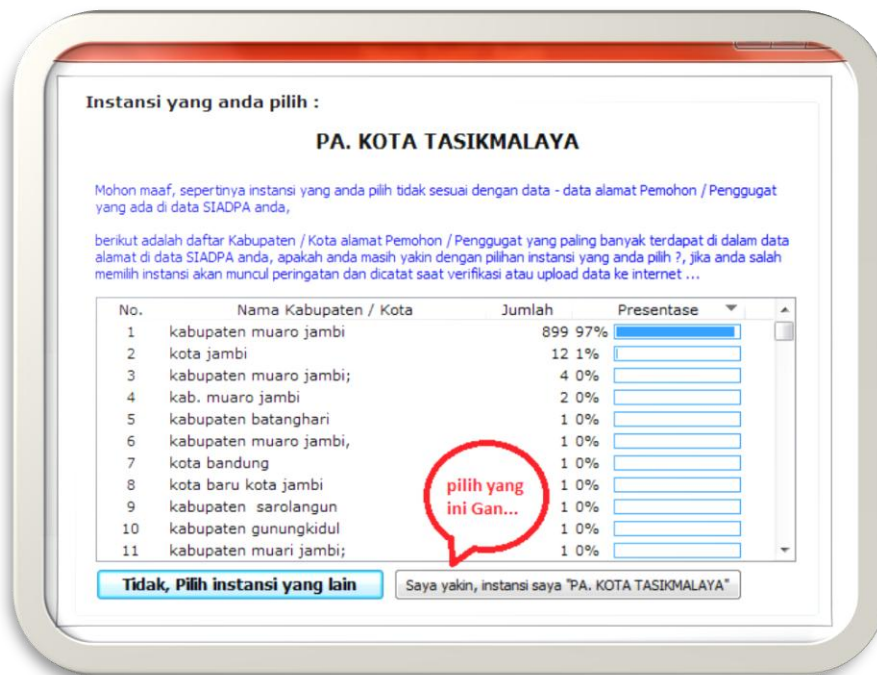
Instansi yang anda pilih :

PA. KOTA TASIKMALAYA

Mohon maaf, sepertinya instansi yang anda pilih tidak sesuai dengan data - data alamat Pemohon / Penggugat yang ada di data SIADPA anda,

berikut adalah daftar Kabupaten / Kota alamat Pemohon / Penggugat yang paling banyak terdapat di dalam data alamat di data SIADPA anda, apakah anda masih yakin dengan pilihan instansi yang anda pilih ?, jika anda salah memilih instansi akan muncul peringatan dan dicatat saat verifikasi atau upload data ke internet ...

| No. | Nama Kabupaten / Kota | Jumlah | Presentase |
|---|---|---|---|
| 1 | kabupaten muaro jambi | 899 | 97% |
| 2 | kota jambi | 12 | 1% |
| 3 | kabupaten muaro jambi; | 4 | 0% |
| 4 | kab. muaro jambi | 2 | 0% |
| 5 | kabupaten batanghari | 1 | 0% |
| 6 | kabupaten muaro jambi, | 1 | 0% |
| 7 | kota bandung | 1 | 0% |
| 8 | kota baru kota jambi | 1 | 0% |
| 9 | kabupaten sarolangun | 1 | 0% |
| 10 | kabupaten gunungkidul | 1 | 0% |
| 11 | kabupaten muari jambi; | 1 | 0% |

pilih yang ini Gan...

Tidak, Pilih instansi yang lain

Saya yakin, instansi saya "PA. KOTA TASIKMALAYA"